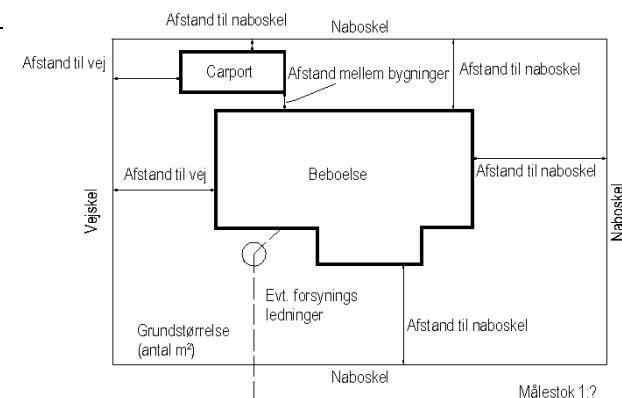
Afstand til naboskel

Naboskel

Afstand til vej

Carport

Afstand mellem bygninger

Afstand til naboskel

Afstand til vej

Beboelse

Afstand til naboskel

Vejskel

Naboskel

Evt. forsynings ledninger

Afstand til naboskel

Grundstørrelse (antal m²)

Naboskel

Målestok 1:?